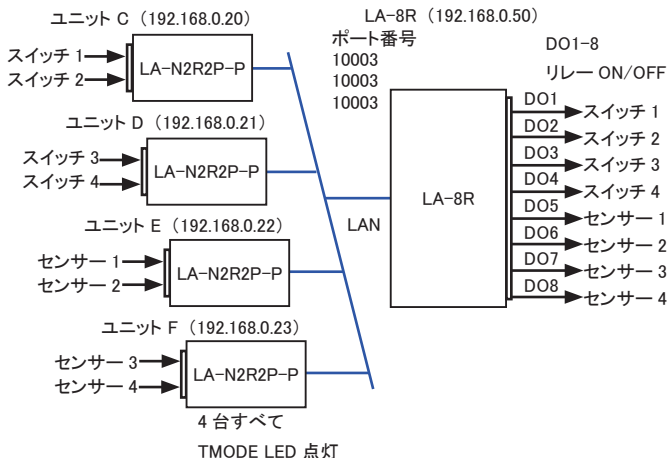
ユニット C（192.168.0.20）

スイッチ 1
スイッチ 2
LA-N2R2P-P

ユニット D（192.168.0.21）

スイッチ 3
スイッチ 4
LA-N2R2P-P

ユニット E（192.168.0.22）

センサー 1
センサー 2
LA-N2R2P-P

ユニット F（192.168.0.23）

センサー 3
センサー 4
LA-N2R2P-P

4 台すべて
TMODE LED 点灯

LAN

LA-8R（192.168.0.50）
ポート番号
10003
10003
10003

LA-8R

DO1-8
リレー ON/OFF

DO1 スイッチ 1
DO2 スイッチ 2
DO3 スイッチ 3
DO4 スイッチ 4
DO5 センサー 1
DO6 センサー 2
DO7 センサー 3
DO8 センサー 4